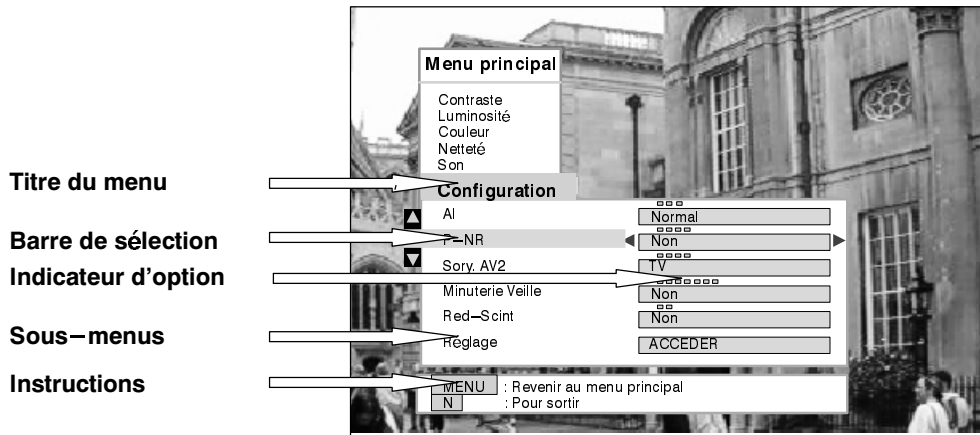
Titre du menu
Barre de sélection
Indicateur d'option
Sous−menus
Instructions

Menu principal
Contraste
Luminosité
Couleur
Netteté
Son
Configuration

| | |
|---|---|
| AI | Normal |
| P−NR | Non |
| Sory. AV2 | TV |
| Minuterie Veille | Non |
| Red−Scint | Non |
| Réglage | ACCEDER |

MENU : Revenir au menu principal
N : Pour sortir